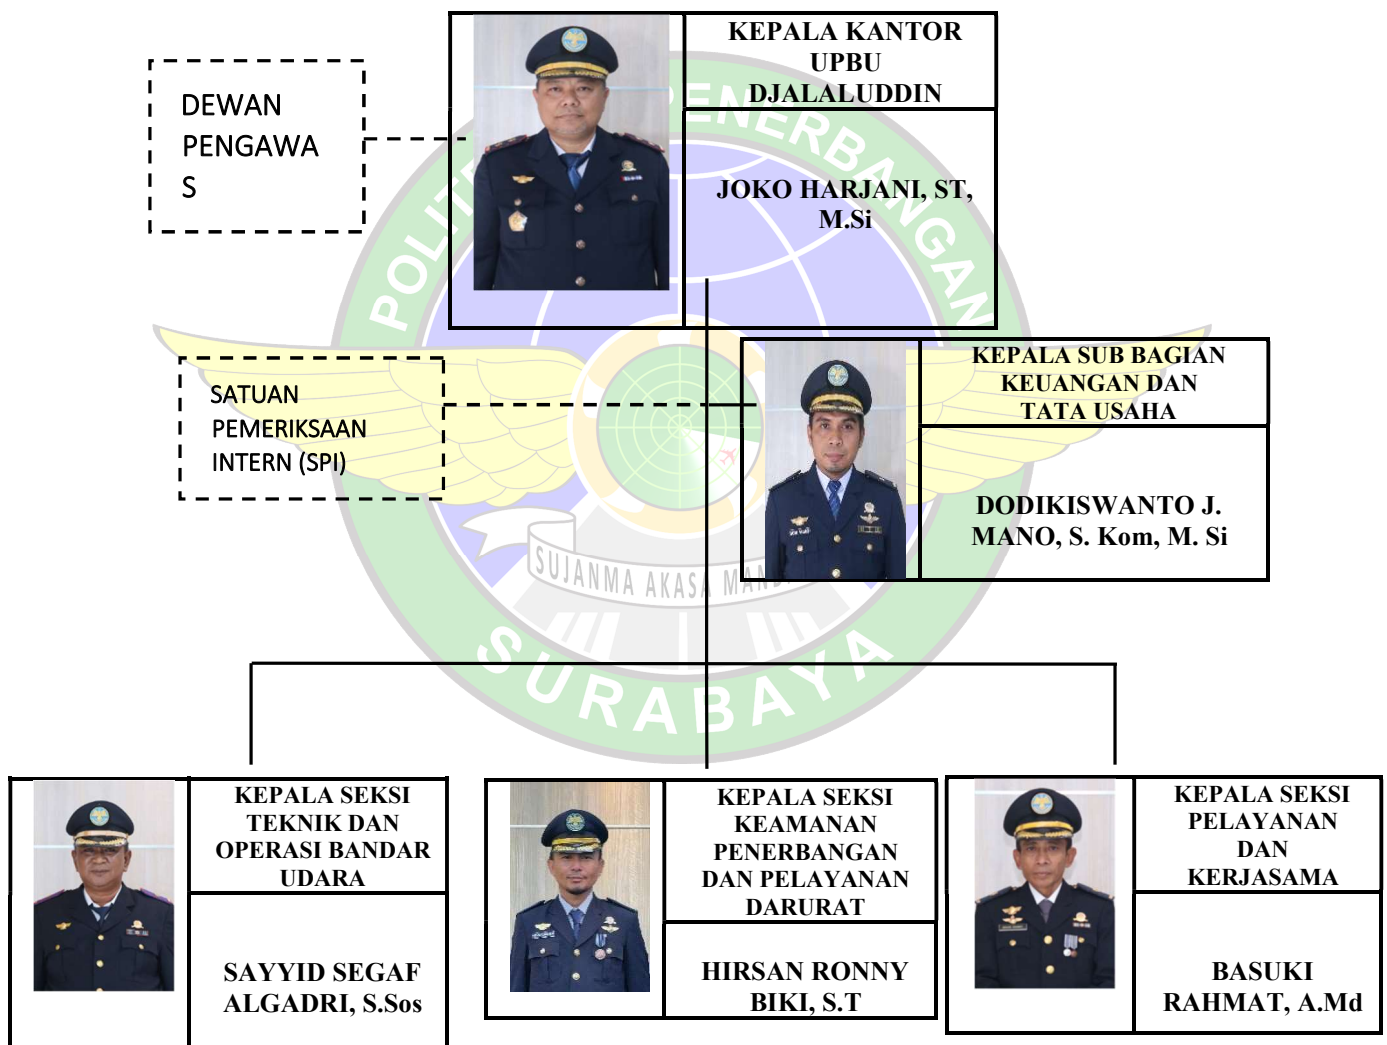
DEWAN PENGAWAS

KEPALA KANTOR UPBU DJALALUDDIN

JOKO HARJANI, ST, M.Si

SATUAN PEMERIKSAAN INTERN (SPI)

KEPALA SUB BAGIAN KEUANGAN DAN TATA USAHA

DODIKISWANTO J. MANO, S. Kom, M. Si

KEPALA SEKSI TEKNIK DAN OPERASI BANDAR UDARA

SAYYID SEGAF ALGADRI, S.Sos

KEPALA SEKSI KEAMANAN PENERBANGAN DAN PELAYANAN DARURAT

HIRSAN RONNY BIKI, S.T

KEPALA SEKSI PELAYANAN DAN KERJASAMA

BASUKI RAHMAT, A.Md

POLITEKNIK PENERBANGAN SURABAYA

SUJANMA AKASA MA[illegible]